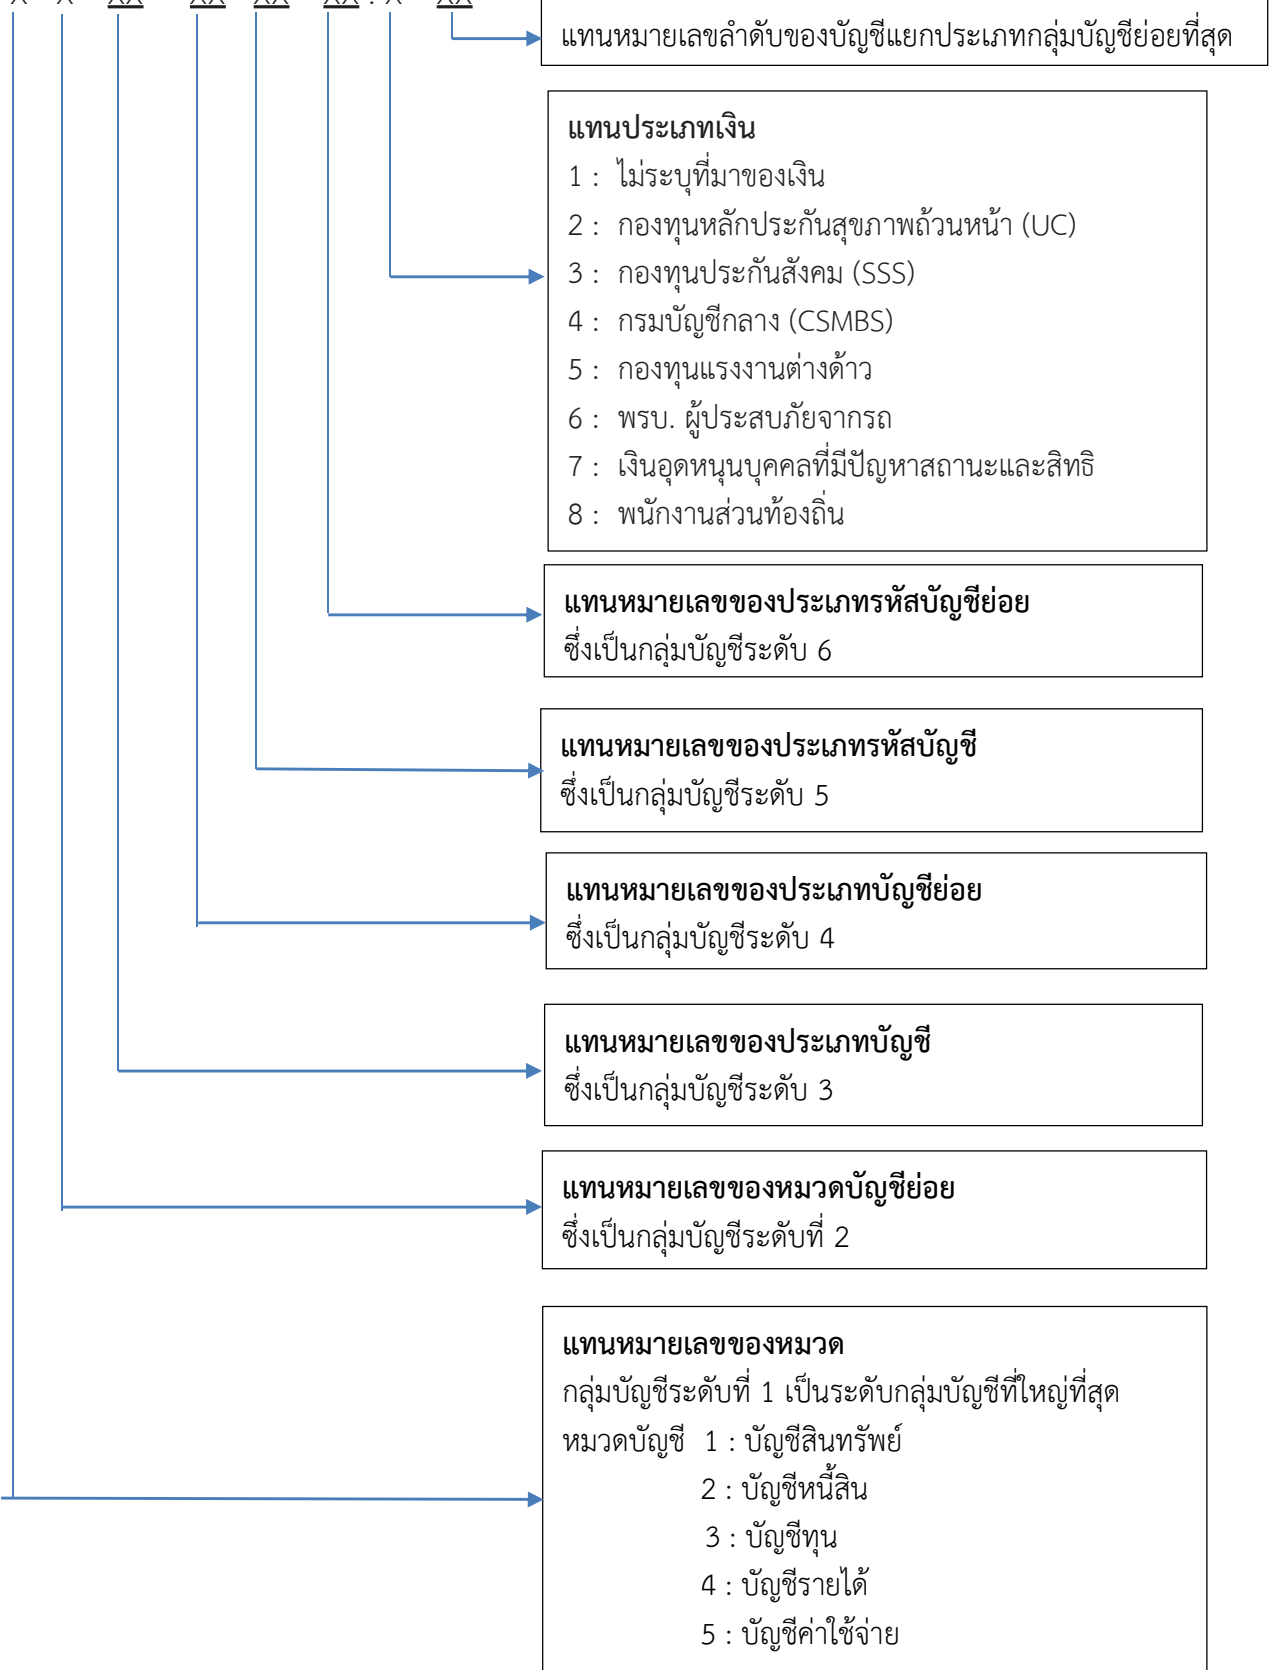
แทนหมายเลขลำดับของบัญชีแยกประเภทกลุ่มบัญชีย่อยที่สุด

แทนประเภทเงิน
1 : ไม่ระบุที่มาของเงิน
2 : กองทุนหลักประกันสุขภาพถ้วนหน้า (UC)
3 : กองทุนประกันสังคม (SSS)
4 : กรมบัญชีกลาง (CSMBS)
5 : กองทุนแรงงานต่างด้าว
6 : พรบ. ผู้ประสบภัยจากรถ
7 : เงินอุดหนุนบุคคลที่มีปัญหาสถานะและสิทธิ
8 : พนักงานส่วนท้องถิ่น

แทนหมายเลขของประเภทรหัสบัญชีย่อย
ซึ่งเป็นกลุ่มบัญชีระดับ 6

แทนหมายเลขของประเภทรหัสบัญชี
ซึ่งเป็นกลุ่มบัญชีระดับ 5

แทนหมายเลขของประเภทบัญชีย่อย
ซึ่งเป็นกลุ่มบัญชีระดับ 4

แทนหมายเลขของประเภทบัญชี
ซึ่งเป็นกลุ่มบัญชีระดับ 3

แทนหมายเลขของหมวดบัญชีย่อย
ซึ่งเป็นกลุ่มบัญชีระดับที่ 2

แทนหมายเลขของหมวด
กลุ่มบัญชีระดับที่ 1 เป็นระดับกลุ่มบัญชีที่ใหญ่ที่สุด
หมวดบัญชี 1 : บัญชีสินทรัพย์
2 : บัญชีหนี้สิน
3 : บัญชีทุน
4 : บัญชีรายได้
5 : บัญชีค่าใช้จ่าย